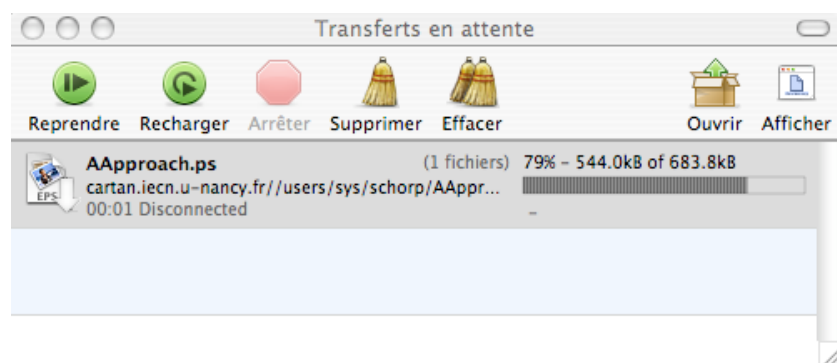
Transferts en attente

Reprendre Recharger Arrêter Supprimer Effacer Ouvrir Afficher

EPS

AApproach.ps (1 fichiers) 79% - 544.0kB of 683.8kB
cartan.iecn.u-nancy.fr//users/sys/schorp/AAppr...
00:01 Disconnected
-